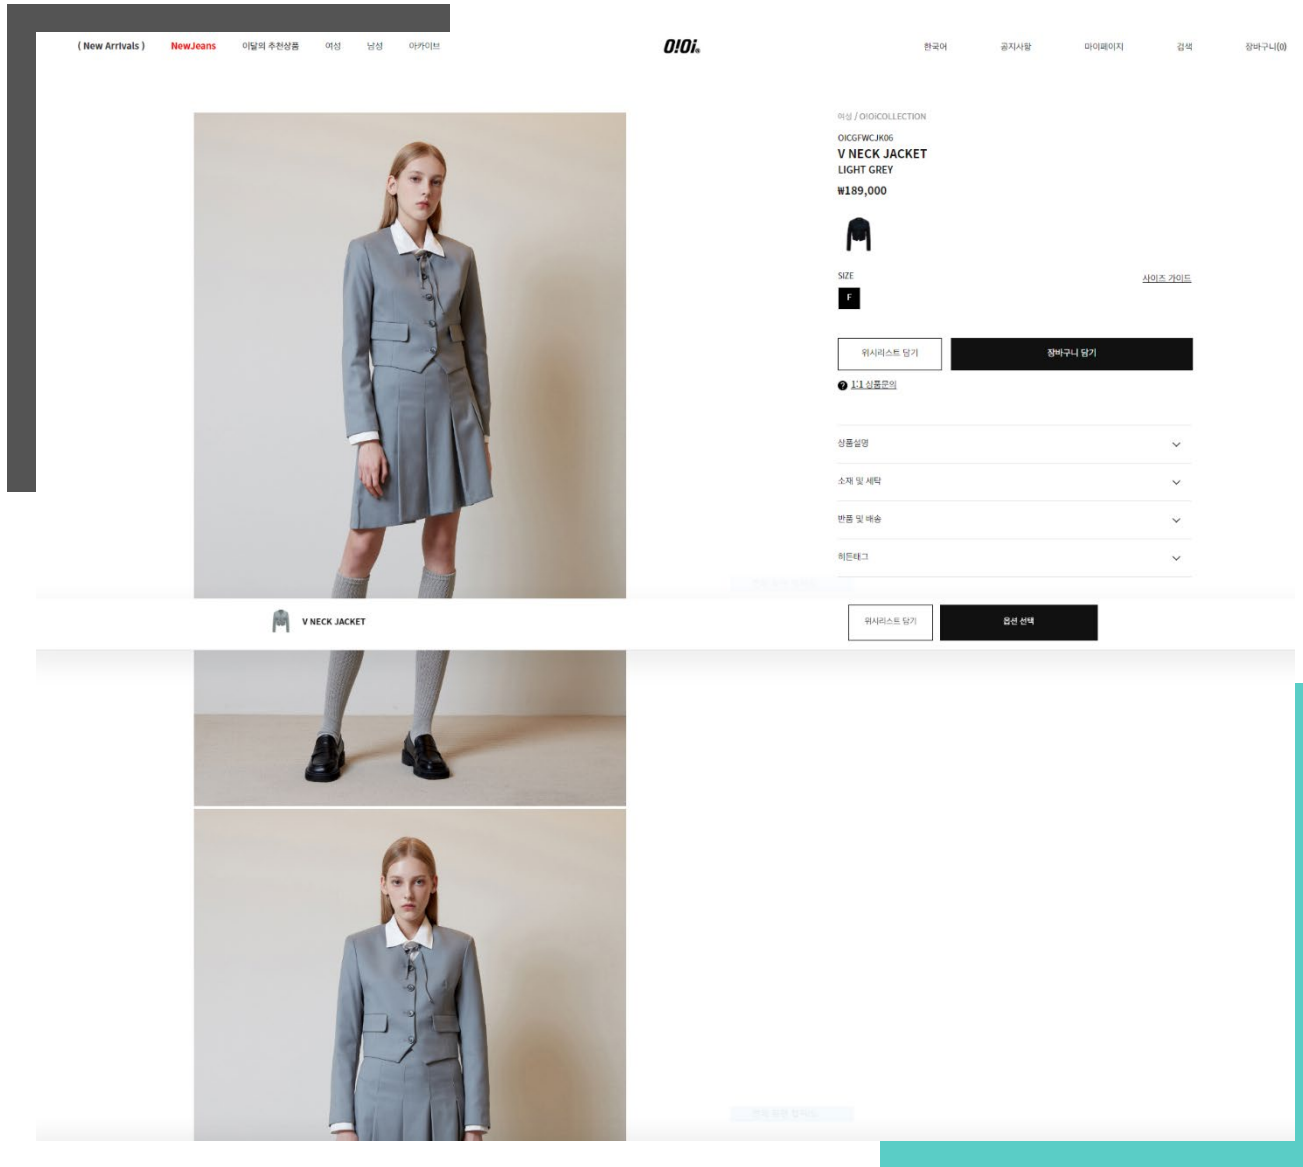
( New Arrivals ) NewJeans 이달의 추천상품 여성 남성 아카이브

O!Oi

한국어 공지사항 마이페이지 검색 장바구니(0)

여성 / O!OiCOLLECTION

OICGFWCJK06

V NECK JACKET

LIGHT GREY

₩189,000

SIZE

사이즈 가이드

F

위시리스트 담기

장바구니 담기

1:1 상품문의

상품설명

소재 및 세탁

반품 및 배송

히든태그

V NECK JACKET

위시리스트 담기

옵션 선택